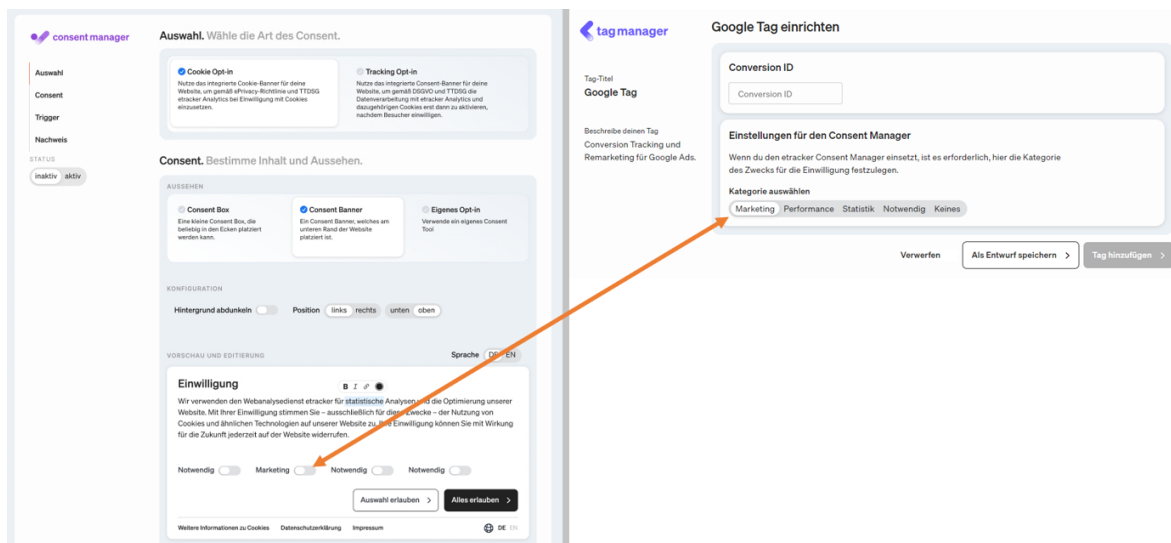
consent manager

Auswahl
Consent
Trigger
Nachweis
STATUS
inaktiv aktiv

Auswahl. Wähle die Art des Consent.

Cookie Opt-in
Nutze das integrierte Cookie-Banner für deine Website, um gemäß ePrivacy-Richtlinie und TTDSG etracker Analytics bei Einwilligung mit Cookies einzusetzen.

Tracking Opt-in
Nutze das integrierte Consent-Banner für deine Website, um gemäß DSGVO und TTDSG die Datenverarbeitung mit etracker Analytics und dazugehörigen Cookies erst dann zu aktivieren, nachdem Besucher einwilligen.

Consent. Bestimme Inhalt und Aussehen.

AUSSEHEN

Consent Box
Eine kleine Consent Box, die beliebig in den Ecken platziert werden kann.

Consent Banner
Ein Consent Banner, welches am unteren Rand der Website platziert ist.

Eigenes Opt-in
Verwende ein eigenes Consent Tool

KONFIGURATION

Hintergrund abdunkeln Position links rechts unten oben

VORSCHAU UND EDITIERUNG Sprache DE EN

Einwilligung
B I

Wir verwenden den Webanalysedienst etracker für statistische Analysen und die Optimierung unserer Website. Mit Ihrer Einwilligung stimmen Sie – ausschließlich für diese Zwecke – der Nutzung von Cookies und ähnlichen Technologien auf unserer Website zu. Ihre Einwilligung können Sie mit Wirkung für die Zukunft jederzeit auf der Website widerrufen.

Notwendig Marketing Notwendig Notwendig

Auswahl erlauben > Alles erlauben >

Weitere Informationen zu Cookies Datenschutzerklärung Impressum DE EN

tag manager

Google Tag einrichten

Tag-Titel
Google Tag

Beschreibe deinen Tag
Conversion Tracking und Remarketing für Google Ads.

Conversion ID
Conversion ID

Einstellungen für den Consent Manager
Wenn du den etracker Consent Manager einsetzt, ist es erforderlich, hier die Kategorie des Zwecks für die Einwilligung festzulegen.

Kategorie auswählen
Marketing Performance Statistik Notwendig Keines

Verwerfen Als Entwurf speichern > Tag hinzufügen >